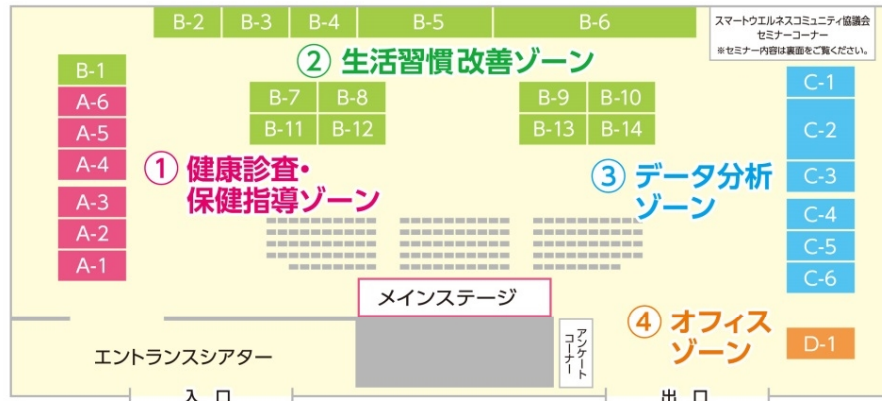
B-2 B-3 B-4 B-5 B-6

スマートウエルネスコミュニティ協議会
セミナーコーナー
※セミナー内容は裏面をご覧ください。

② 生活習慣改善ゾーン

B-1
A-6
A-5
A-4
A-3
A-2
A-1

B-7 B-8
B-11 B-12

B-9 B-10
B-13 B-14

C-1
C-2
C-3
C-4
C-5
C-6

① 健康診査・保健指導ゾーン

③ データ分析ゾーン

メインステージ

アンケートコーナー

④ オフィスゾーン

D-1

エントランスシアター

入口

出口